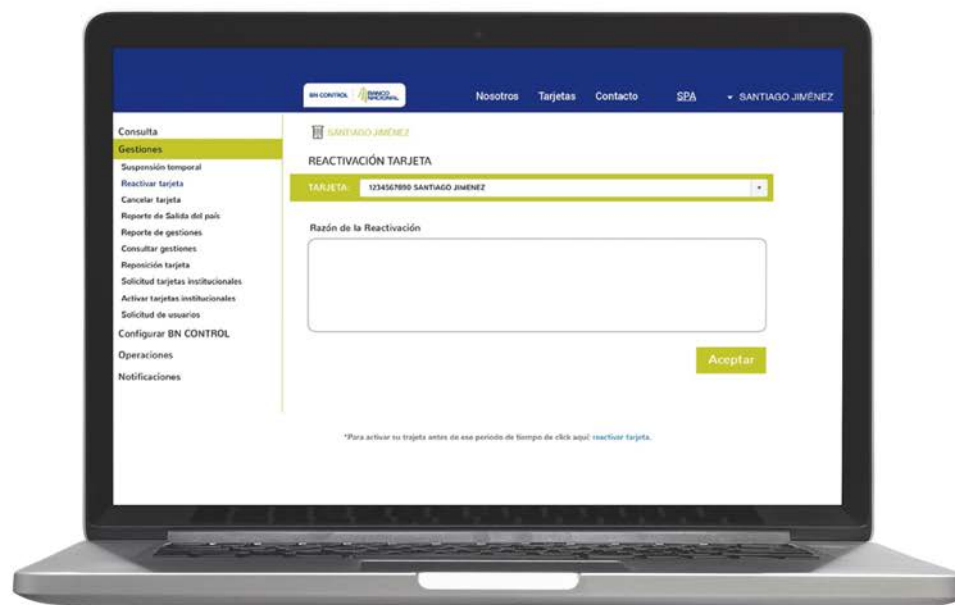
BN CONTROL BANCO NACIONAL

Nosotros Tarjetas Contacto SPA SANTIAGO JIMÉNEZ

Consulta
Gestiones
Suspensión temporal
Reactivar tarjeta
Cancelar tarjeta
Reporte de Salida del país
Reporte de gestiones
Consultar gestiones
Reposición tarjeta
Solicitud tarjetas institucionales
Activar tarjetas institucionales
Solicitud de usuarios
Configurar BN CONTROL
Operaciones
Notificaciones

SANTIAGO JIMÉNEZ

REACTIVACIÓN TARJETA

TARJETA: 1234567890 SANTIAGO JIMENEZ

Razón de la Reactivación

Aceptar

*Para activar su trajeta antes de ese periodo de tiempo de click aquí: reactivar tarjeta.